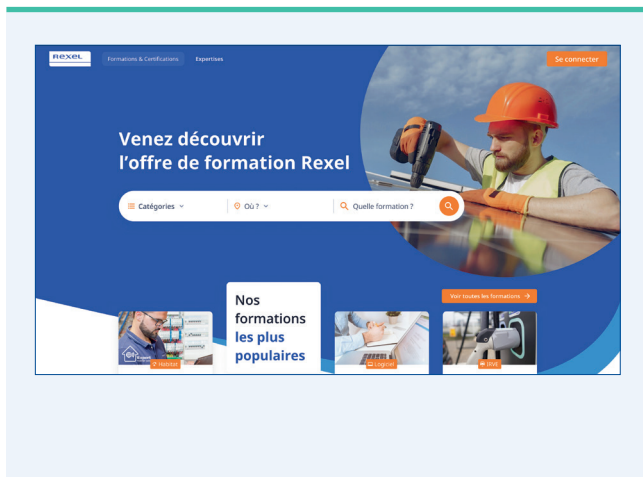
Rexel

Formations & Certifications

Expertises

Se connecter

Venez découvrir l'offre de formation Rexel

Catégories

Où ?

Quelle formation ?

Voir toutes les formations →

Nos formations les plus populaires

Habitat

Logiciel

IRVE